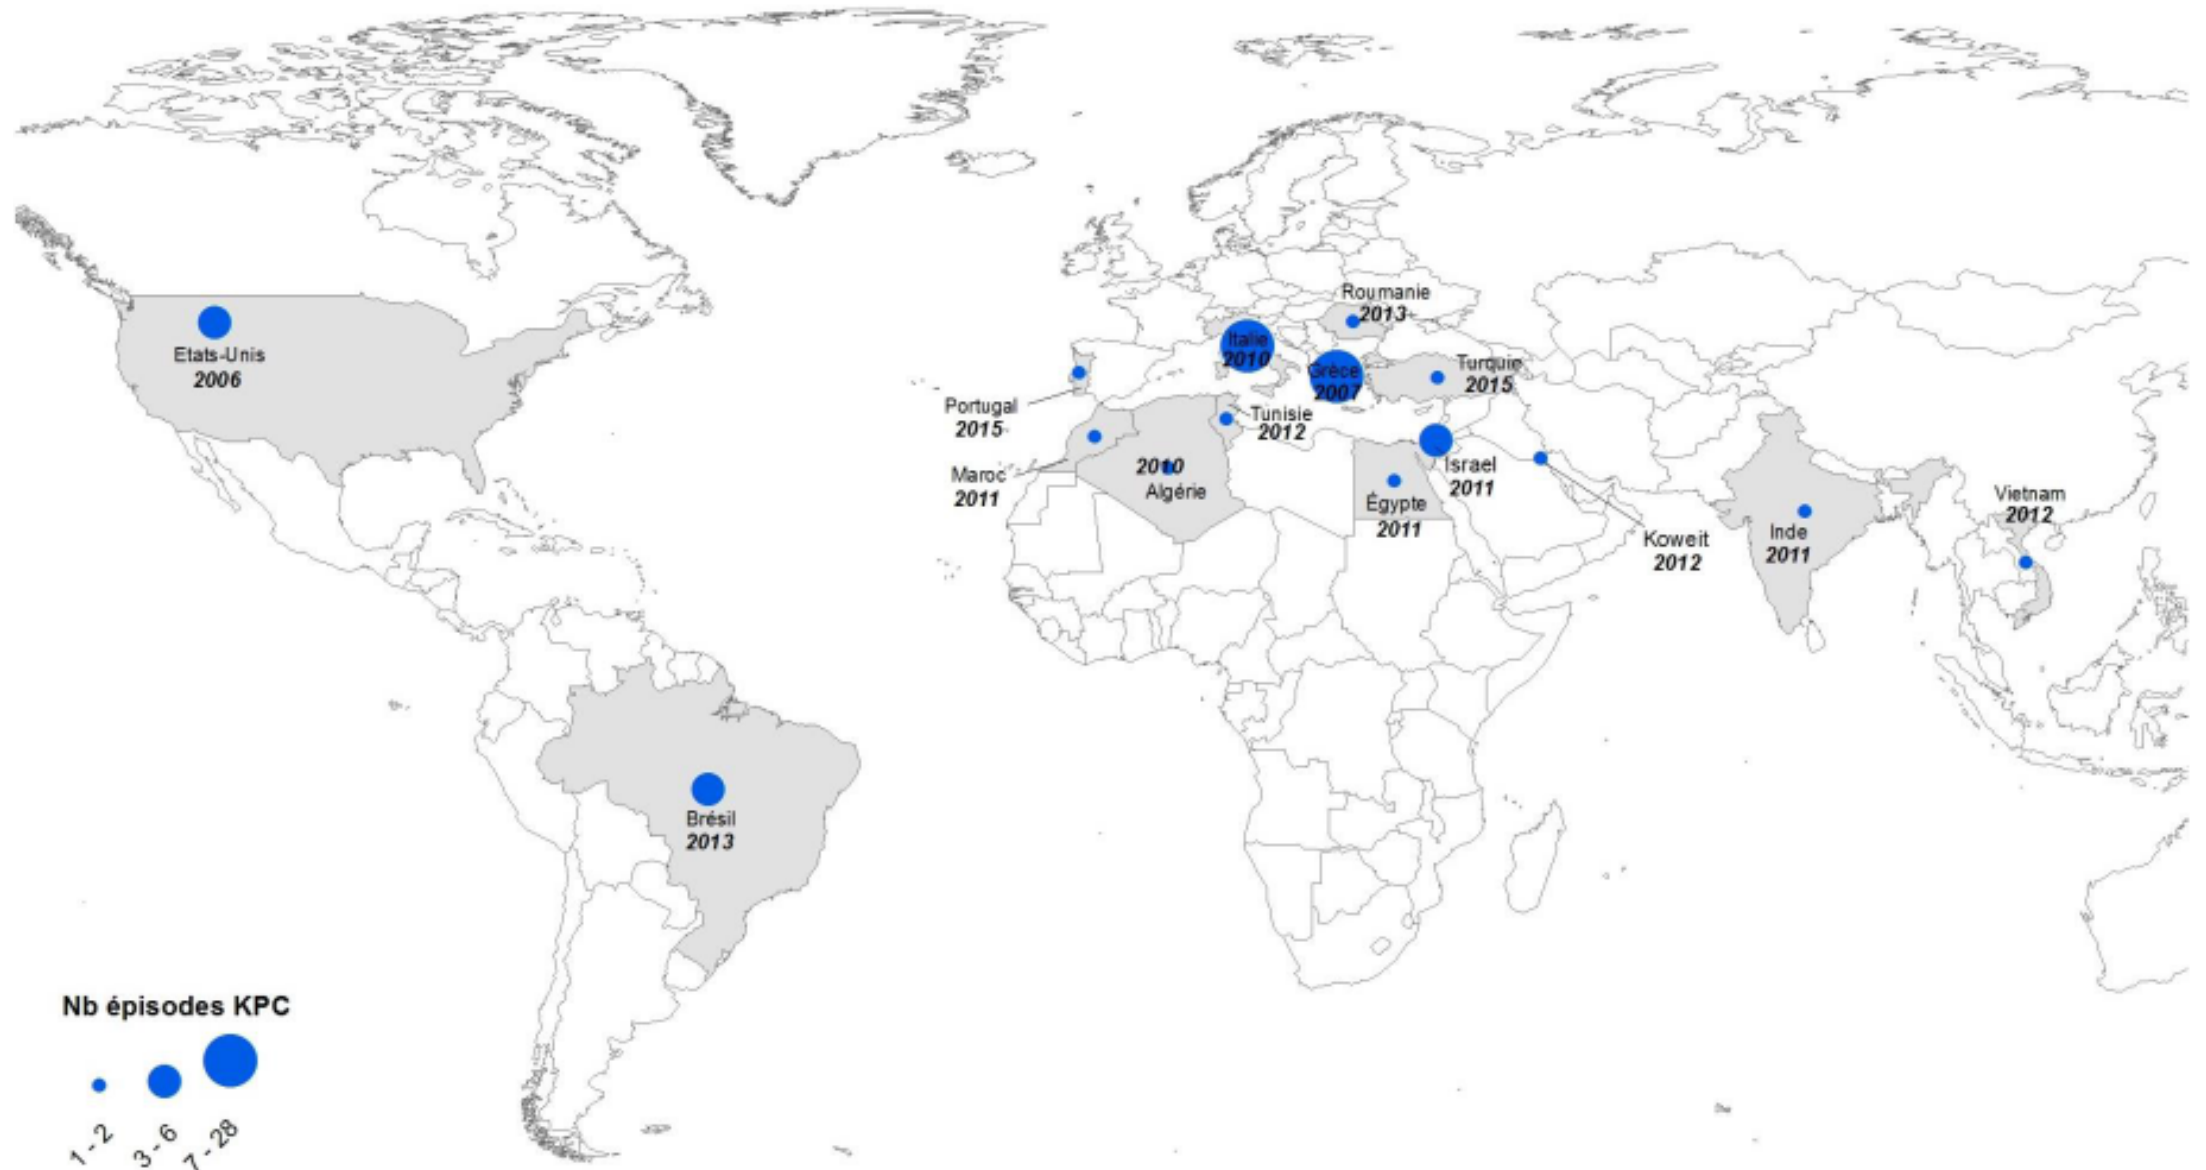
Etats-Unis
2006

Roumanie
2013

Italie
2010

Grèce
2007

Turquie
2015

Portugal
2015

Tunisie
2012

Maroc
2011

2010
Algérie

Israel
2011

Égypte
2011

Koweit
2012

Inde
2011

Vietnam
2012

Brésil
2013

Nb épisodes KPC

1 - 2
3 - 6
7 - 28